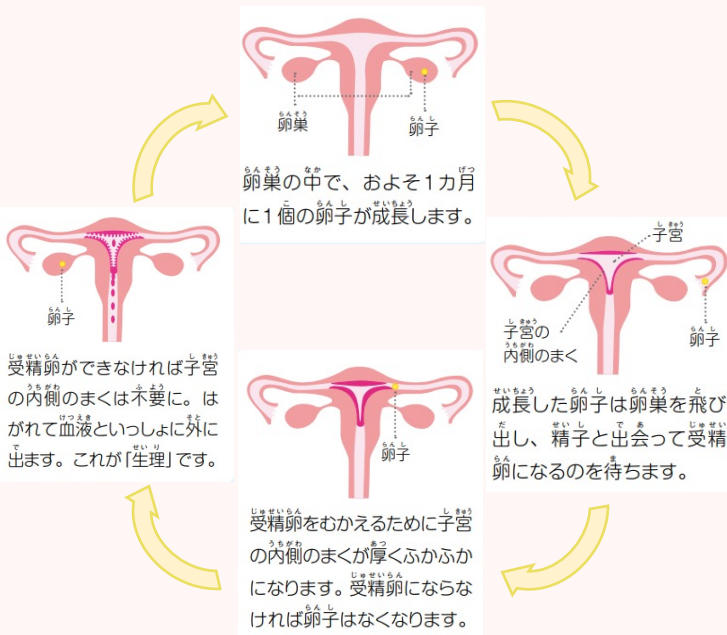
卵巣
卵子

卵巣の中で、およそ1カ月に1個の卵子が成長します。

子宮
子宮の内側のまく
卵子

成長した卵子は卵巣を飛び出し、精子と出会って受精卵になるのを待ちます。

卵子

受精卵をむかえるために子宮の内側のまくが厚くふかふかになります。受精卵にならなければ卵子はなくなります。

卵子

受精卵ができなければ子宮の内側のまくは不要に。はがれて血液といっしょに外に出ます。これが「生理」です。